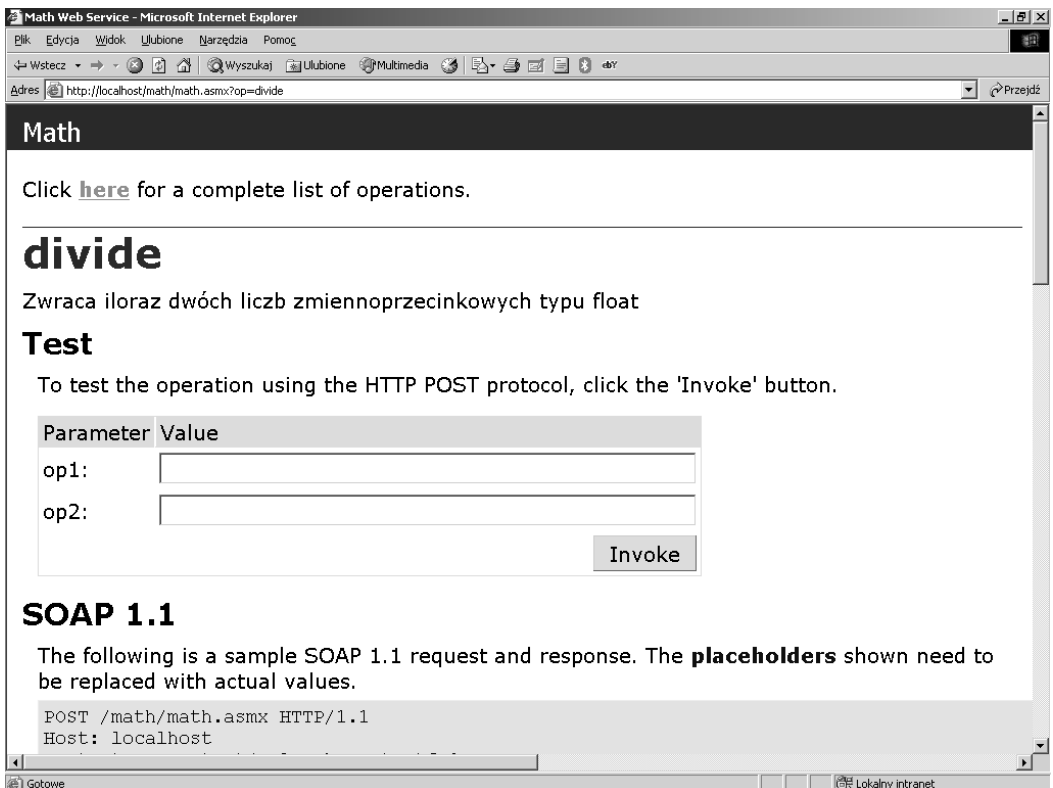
Math Web Service - Microsoft Internet Explorer

Plik Edycja Widok Ulubione Narzędzia Pomoc

Wstecz Wyszukaj Ulubione Multimedia

Adres http://localhost/math/math.asmx?op=divide Przejdź

Math

Click **here** for a complete list of operations.

divide

Zwraca iloraz dwóch liczb zmiennoprzecinkowych typu float

Test

To test the operation using the HTTP POST protocol, click the 'Invoke' button.

| Parameter | Value |
|---|---|
| op1: | |
| op2: | |

Invoke

SOAP 1.1

The following is a sample SOAP 1.1 request and response. The **placeholders** shown need to be replaced with actual values.

POST /math/math.asmx HTTP/1.1
Host: localhost
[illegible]

Gotowe

Lokalny intranet